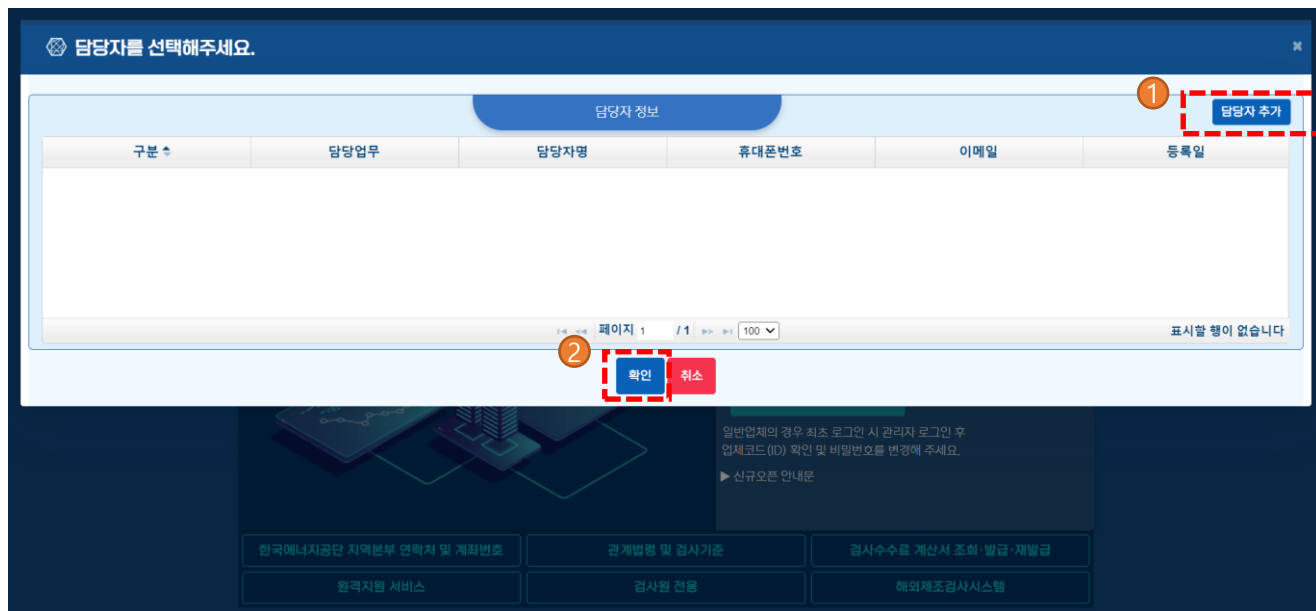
담당자를 선택해주세요.

×

담당자 정보

1

담당자 추가

| 구분 | 담당업무 | 담당자명 | 휴대폰번호 | 이메일 | 등록일 |
|---|---|---|---|---|---|

페이지 1 / 1 100

표시할 행이 없습니다

2

확인 취소

일반업체의 경우 최초 로그인 시 관리자 로그인 후 업체코드(ID) 확인 및 비밀번호를 변경해 주세요.

▶ 신규오픈 안내문

한국에너지공단 지역본부 연락처 및 계좌번호

관계법령 및 검사기준

검사수수료 계산서 조회·발급·재발급

원격지원 서비스

검사원 전용

해외제조검사시스템